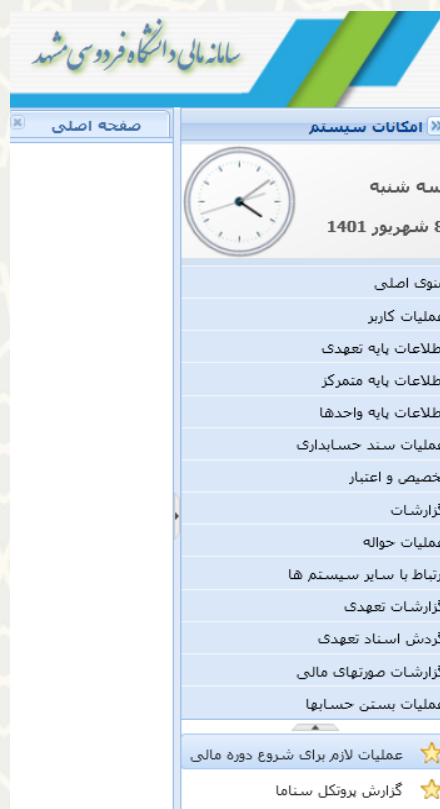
سامانه مالی دانشگاه فردوسی مشهد

صفحه اصلی

امکانات سیستم

سه شنبه

8 شهریور 1401

نوی اصلی
عملیات کاربر
طلاعات پایه تعهدی
طلاعات پایه متمرکز
طلاعات پایه واحدها
عملیات سند حسابداری
خصیص و اعتبار
گزارشات
عملیات حواله
رتباط با سایر سیستم ها
گزارشات تعهدی
گردش اسناد تعهدی
گزارشات صورتهای مالی
عملیات بستن حسابها

عملیات لازم برای شروع دوره مالی
گزارش پروتکل سناما